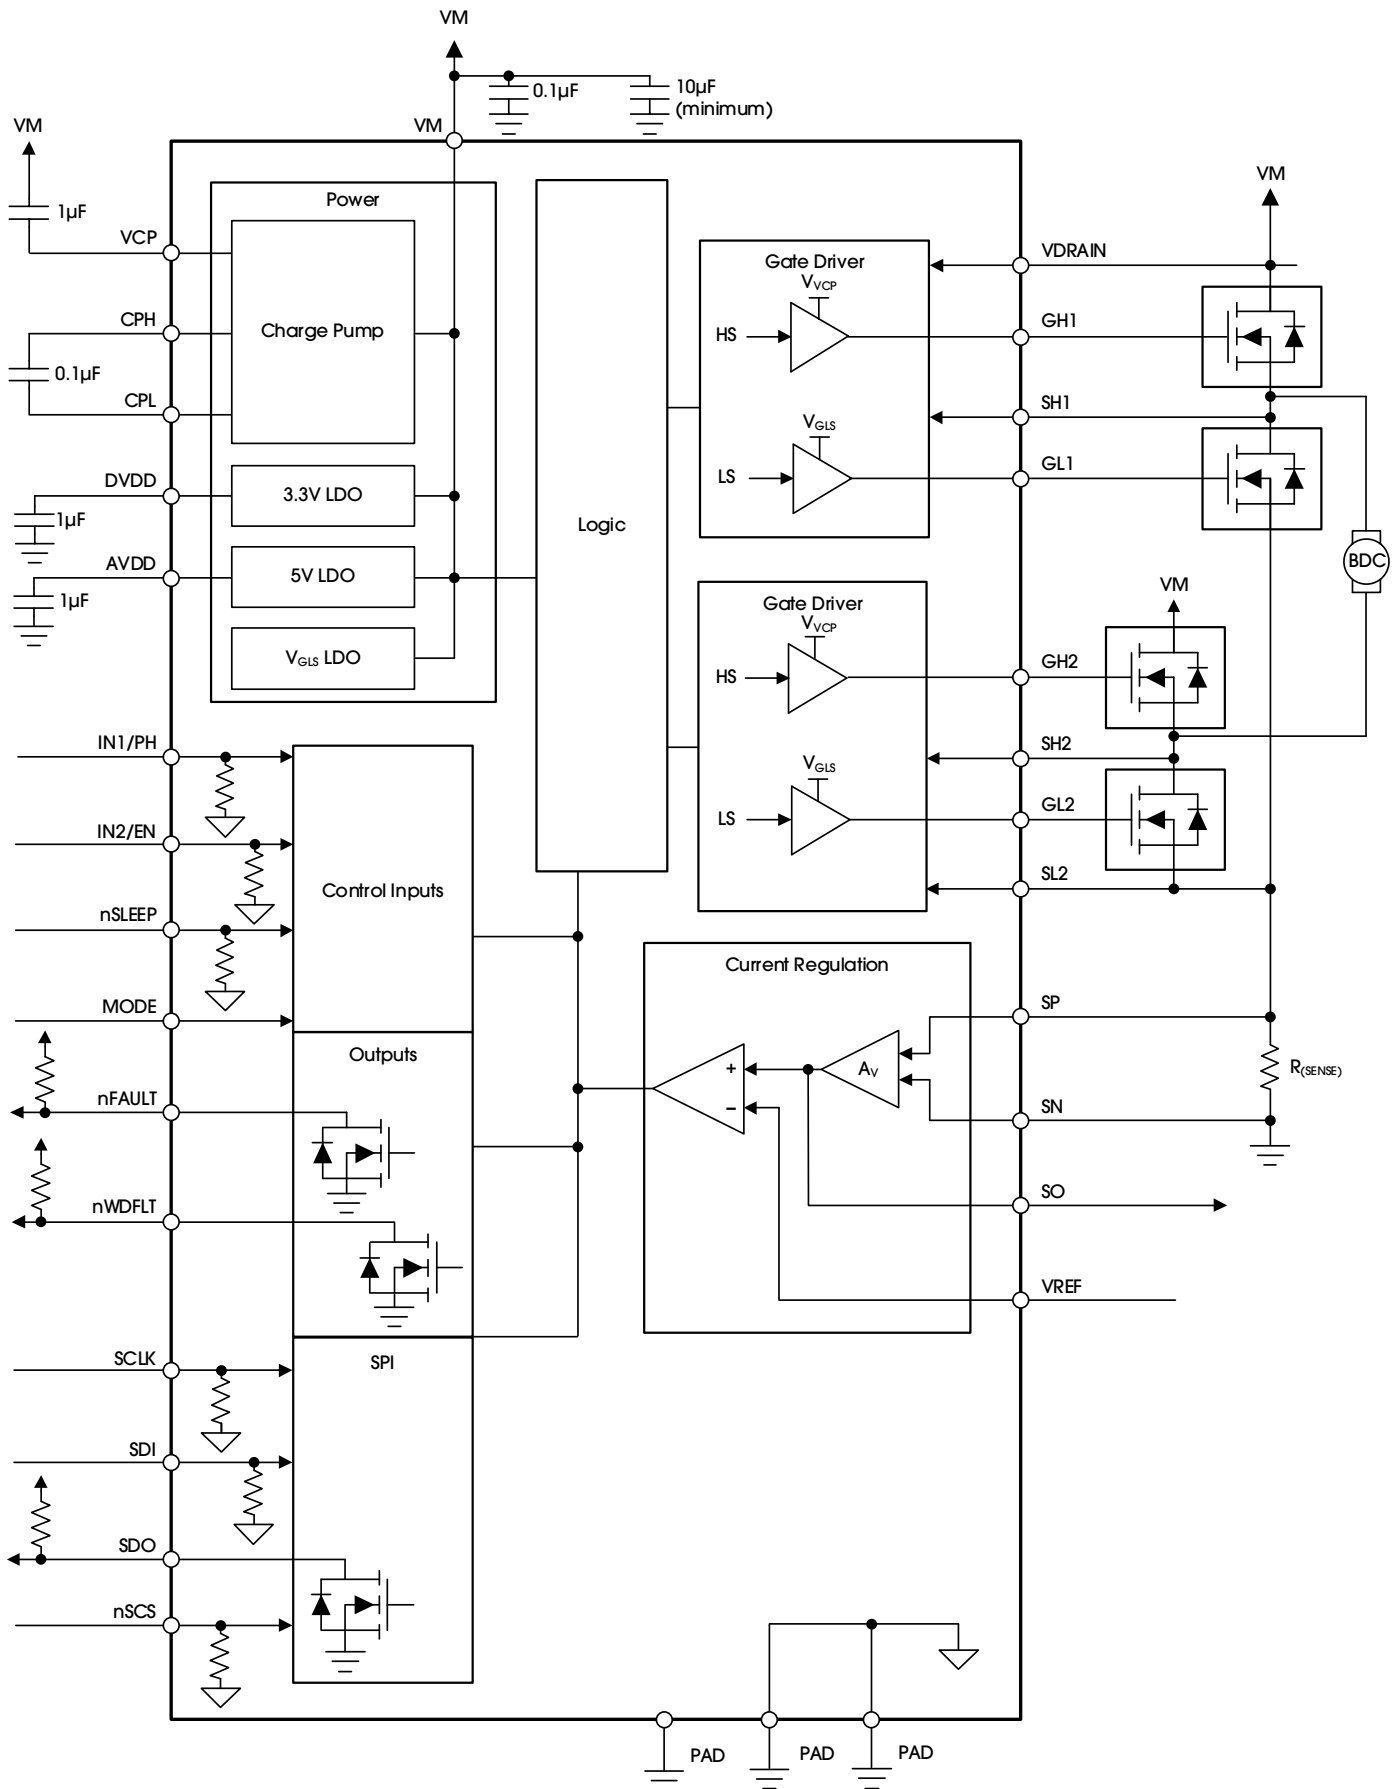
VM

0.1µF

10µF
(minimum)

VM

VM

1µF

VCP

CPH

0.1µF

CPL

DVDD

1µF

AVDD

1µF

Power

Charge Pump

3.3V LDO

5V LDO

$V_{GLS}$ LDO

Logic

Gate Driver

$V_{VCP}$

HS

$V_{GLS}$

LS

VM

VDRAIN

GH1

SH1

GL1

BDC

Gate Driver

$V_{VCP}$

HS

$V_{GLS}$

LS

VM

GH2

SH2

GL2

SL2

IN1/PH

IN2/EN

nSLEEP

MODE

Control Inputs

Outputs

nFAULT

nWDFLT

Current Regulation

+

–

$A_V$

SP

$R_{(SENSE)}$

SN

SO

VREF

SCLK

SPI

SDI

SDO

nSCS

PAD

PAD

PAD